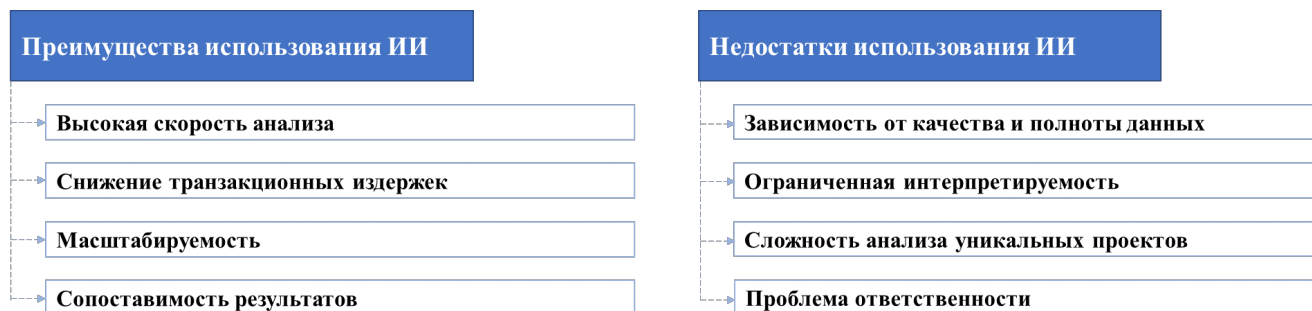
Преимущества использования ИИ

Высокая скорость анализа

Снижение транзакционных издержек

Масштабируемость

Сопоставимость результатов

Недостатки использования ИИ

Зависимость от качества и полноты данных

Ограниченная интерпретируемость

Сложность анализа уникальных проектов

Проблема ответственности